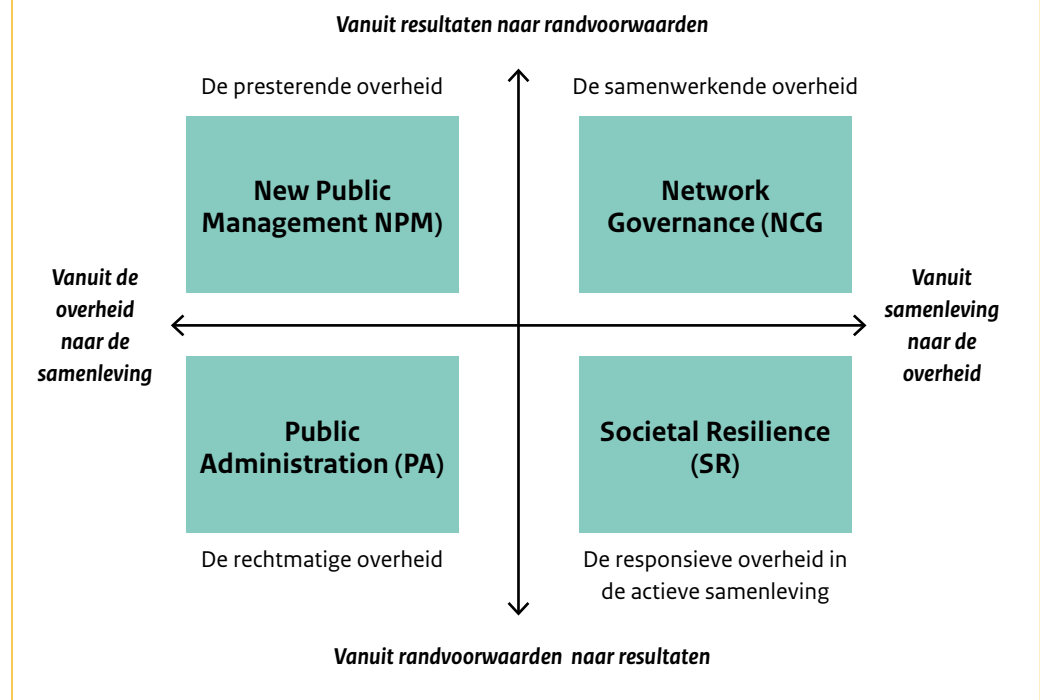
Vanuit resultaten naar randvoorwaarden

De presterende overheid

De samenwerkende overheid

New Public Management NPM)

Network Governance (NCG

Vanuit de overheid naar de samenleving

Vanuit samenleving naar de overheid

Public Administration (PA)

Societal Resilience (SR)

De rechtmatige overheid

De responsieve overheid in de actieve samenleving

Vanuit randvoorwaarden naar resultaten